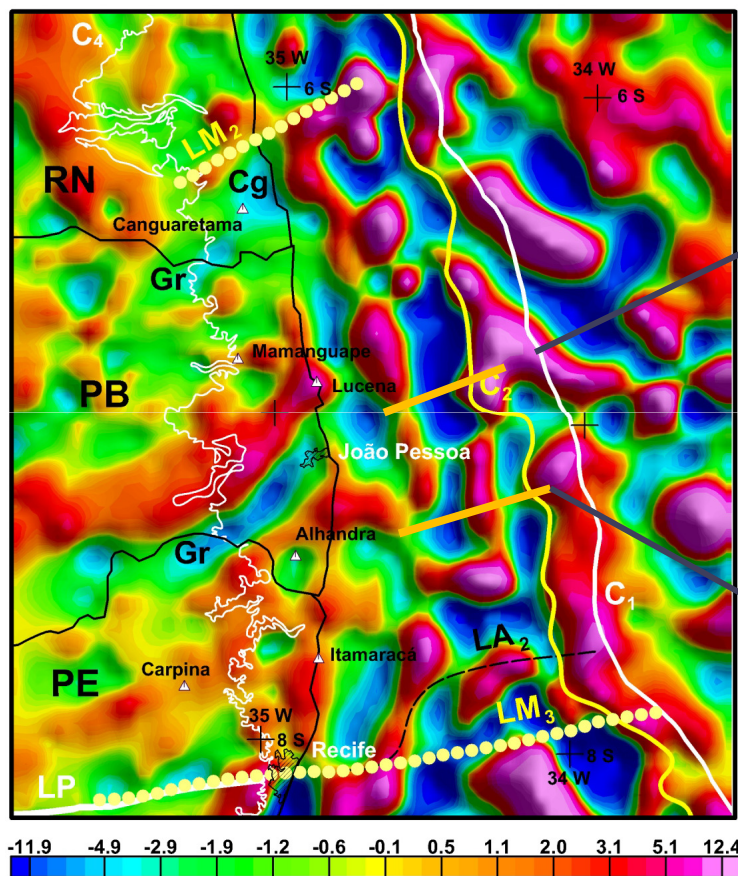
C$_4$
35 W
6 S
34 W
6 S
LM$_2$
RN
Cg
Canguaretama
Gr
Mamanguape
PB
Lucena
C$_2$
João Pessoa
Gr
Alhandra
C$_1$
LA$_2$
PE
Itamaracá
Carpina
35 W
8 S
LM$_3$
Recife
8 S
34 W
LP

-11.9 -4.9 -2.9 -1.9 -1.2 -0.6 -0.1 0.5 1.1 2.0 3.1 5.1 12.4